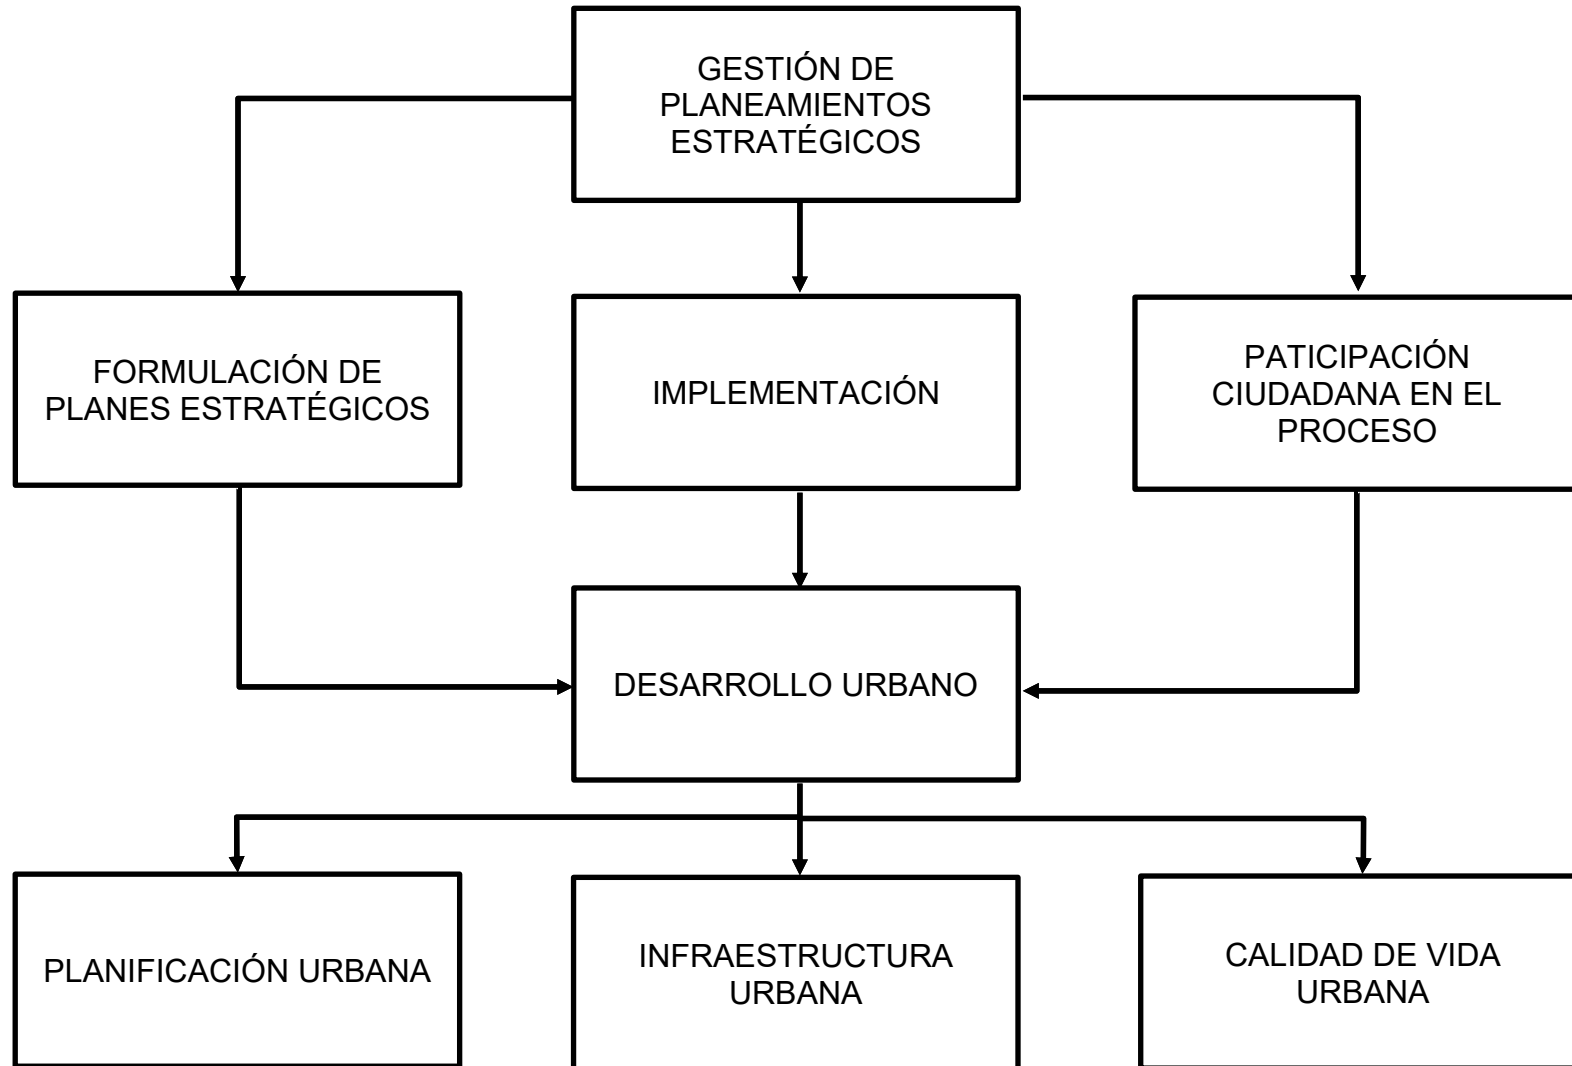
GESTIÓN DE PLANEAMIENTOS ESTRATÉGICOS

FORMULACIÓN DE PLANES ESTRATÉGICOS

IMPLEMENTACIÓN

PATICIPACIÓN CIUDADANA EN EL PROCESO

DESARROLLO URBANO

PLANIFICACIÓN URBANA

INFRAESTRUCTURA URBANA

CALIDAD DE VIDA URBANA